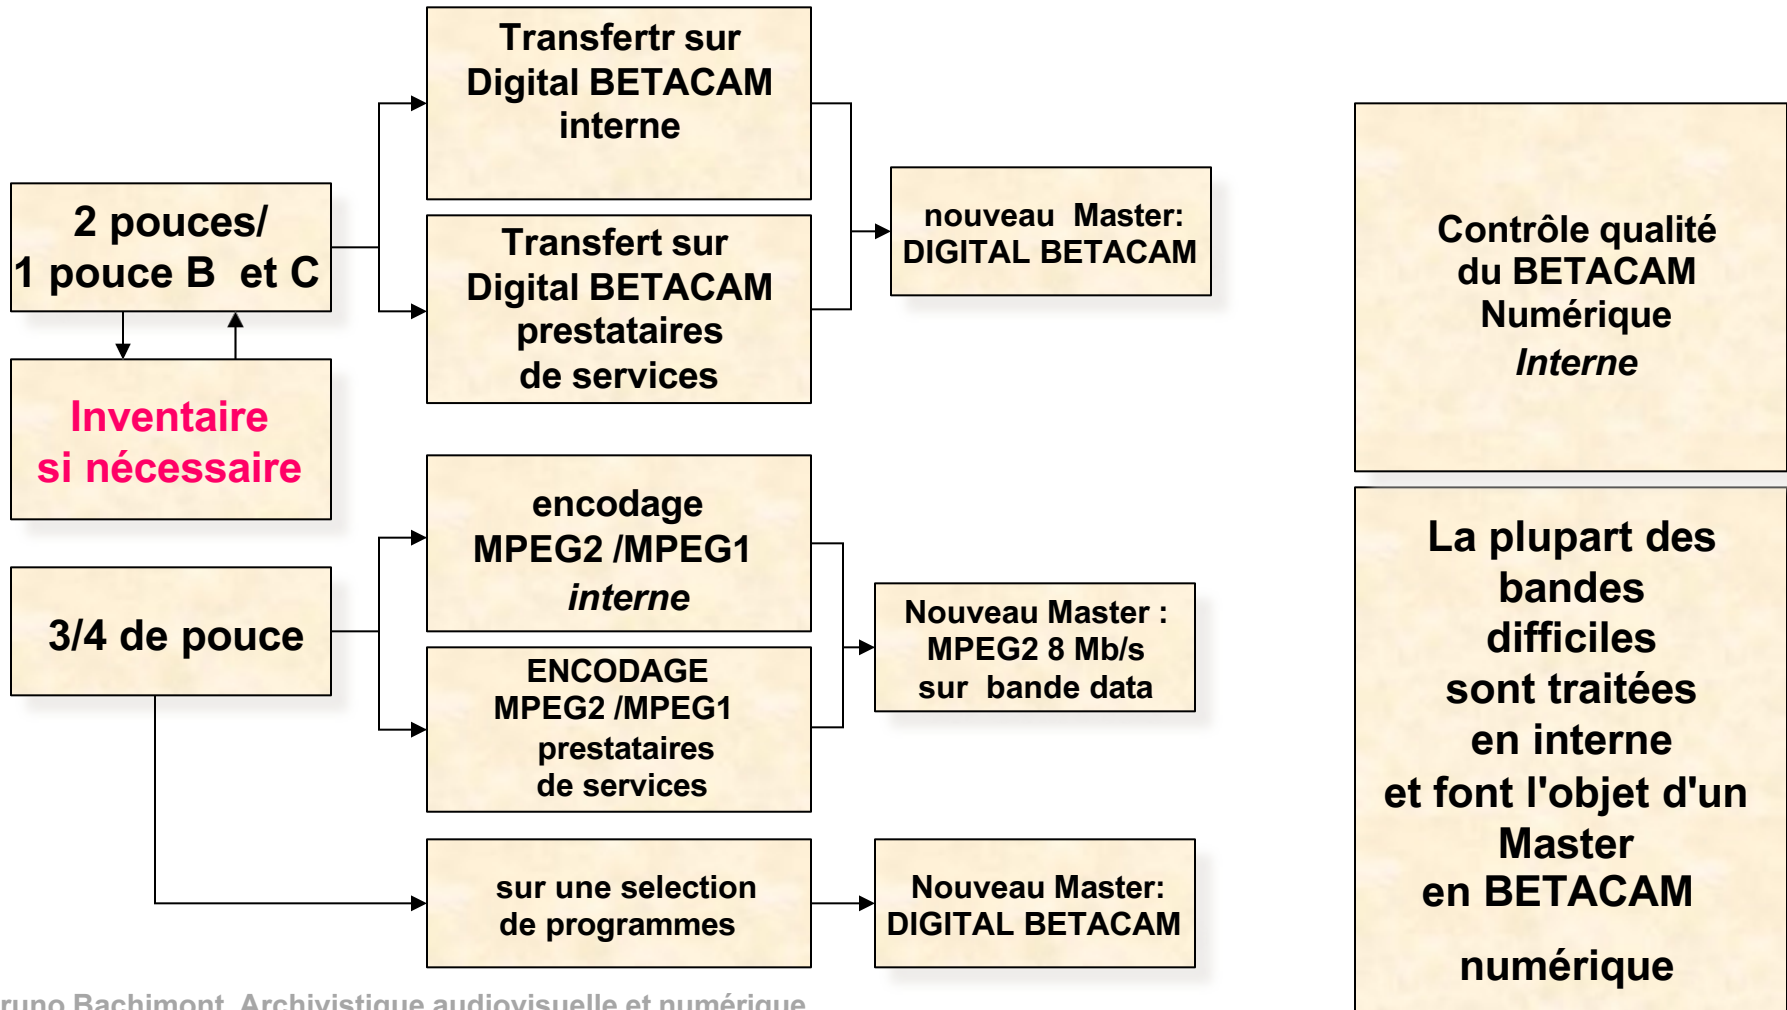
2 pouces/
1 pouce B et C

Inventaire
si nécessaire

Transfertr sur
Digital BETACAM
interne

Transfert sur
Digital BETACAM
prestataires
de services

nouveau Master:
DIGITAL BETACAM

Contrôle qualité
du BETACAM
Numérique
*Interne*

3/4 de pouce

encodage
MPEG2 /MPEG1
*interne*

ENCODAGE
MPEG2 /MPEG1
prestataires
de services

Nouveau Master :
MPEG2 8 Mb/s
sur bande data

sur une selection
de programmes

Nouveau Master:
DIGITAL BETACAM

La plupart des
bandes
difficiles
sont traitées
en interne
et font l'objet d'un
Master
en BETACAM
numérique

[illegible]runo Bachimont, Archivistique audiovisuelle et numérique